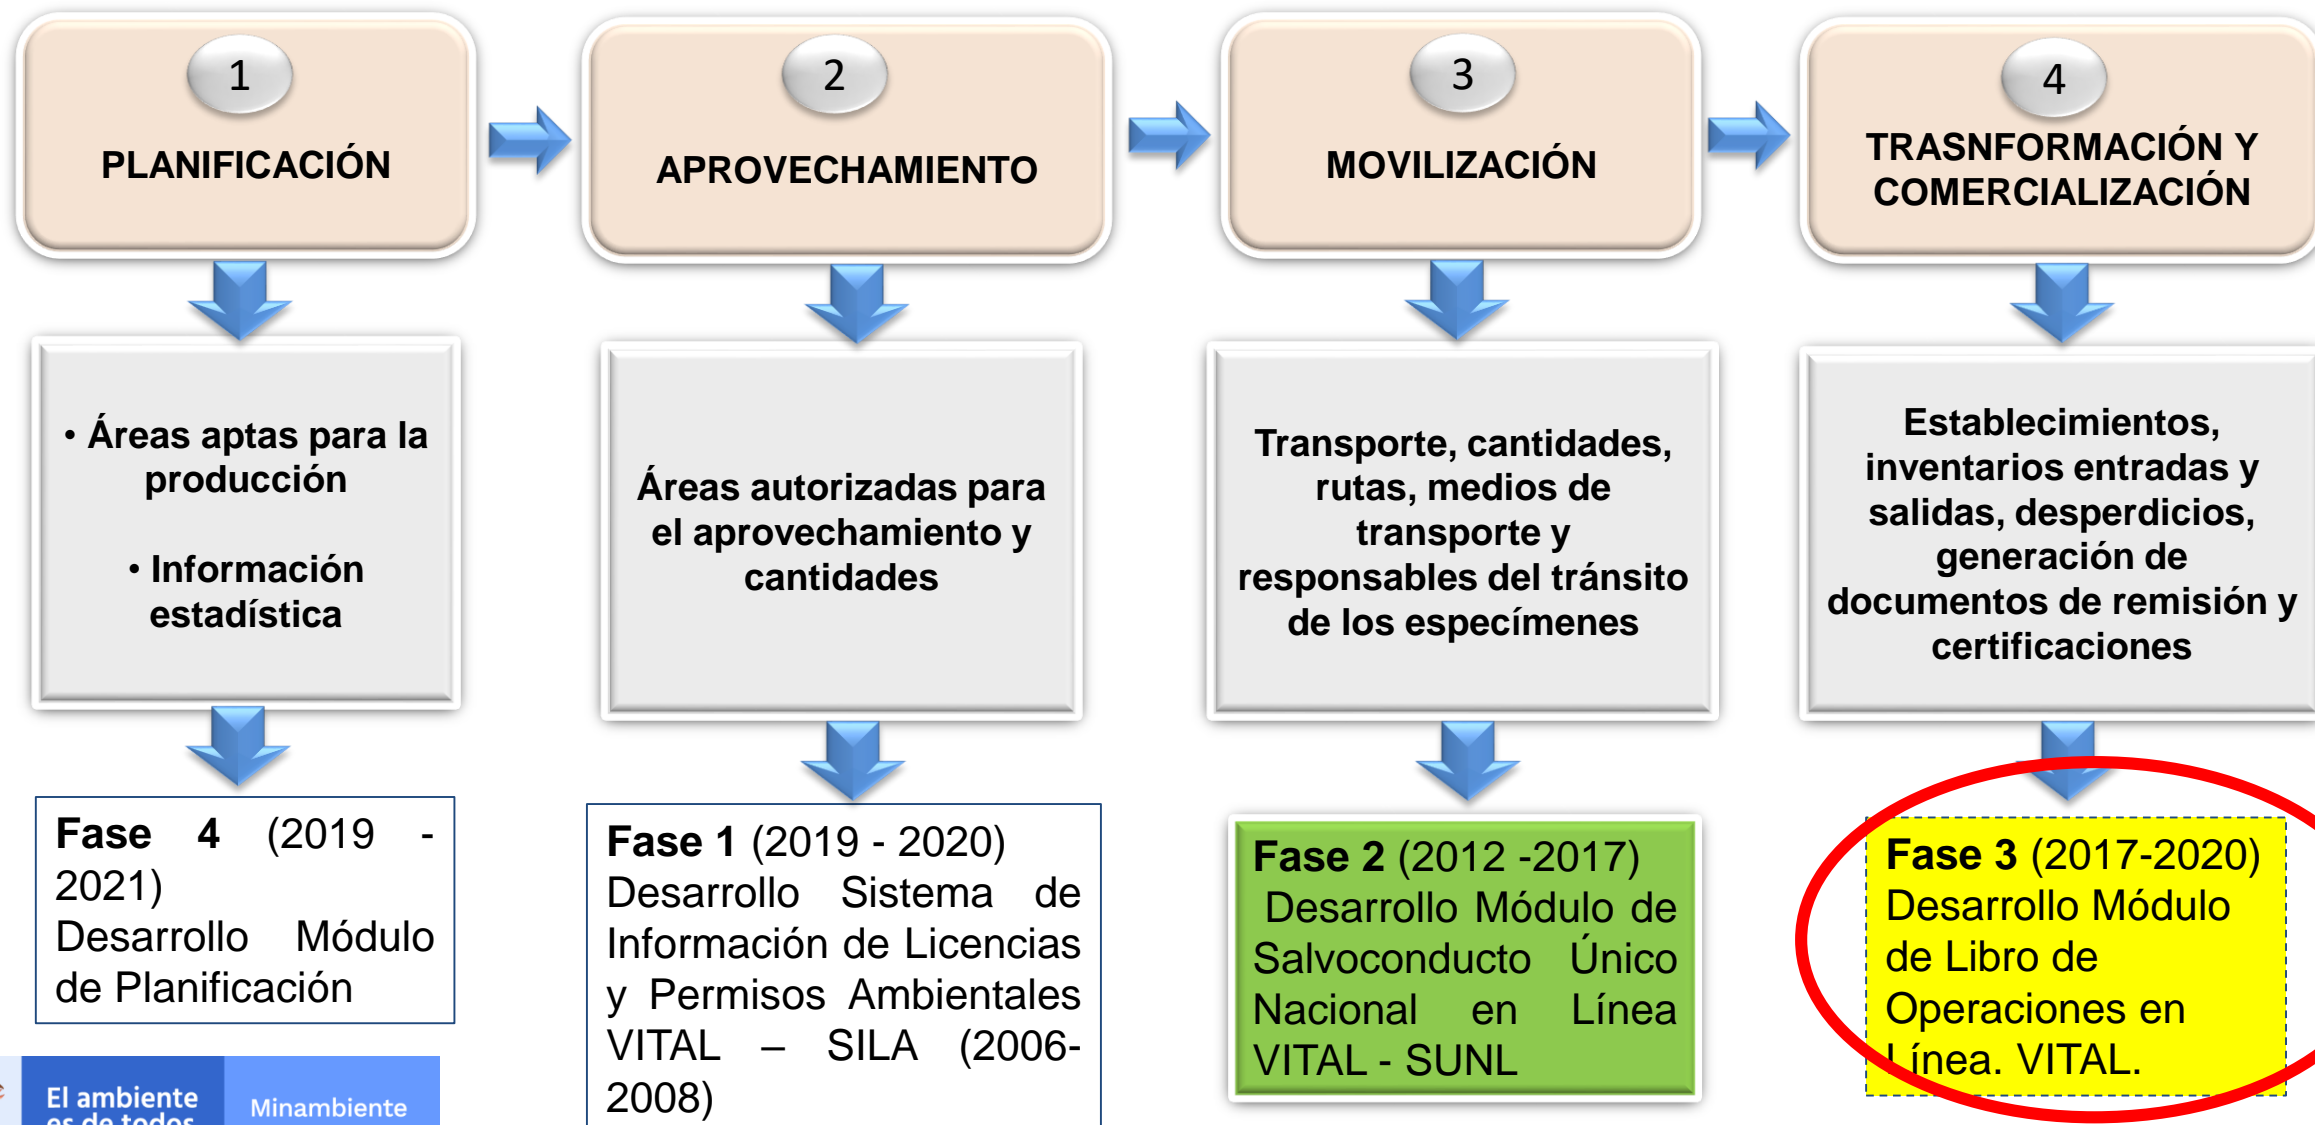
1
PLANIFICACIÓN

2
APROVECHAMIENTO

3
MOVILIZACIÓN

4
TRASNFORMACIÓN Y COMERCIALIZACIÓN

• Áreas aptas para la producción

• Información estadística

Áreas autorizadas para el aprovechamiento y cantidades

Transporte, cantidades, rutas, medios de transporte y responsables del tránsito de los especímenes

Establecimientos, inventarios entradas y salidas, desperdicios, generación de documentos de remisión y certificaciones

**Fase 4** (2019 - 2021) Desarrollo Módulo de Planificación

**Fase 1** (2019 - 2020) Desarrollo Sistema de Información de Licencias y Permisos Ambientales VITAL – SILA (2006-2008)

**Fase 2** (2012 -2017) Desarrollo Módulo de Salvoconducto Único Nacional en Línea VITAL - SUNL

**Fase 3** (2017-2020) Desarrollo Módulo de Libro de Operaciones en Línea. VITAL.

El ambiente es de todos
Minambiente